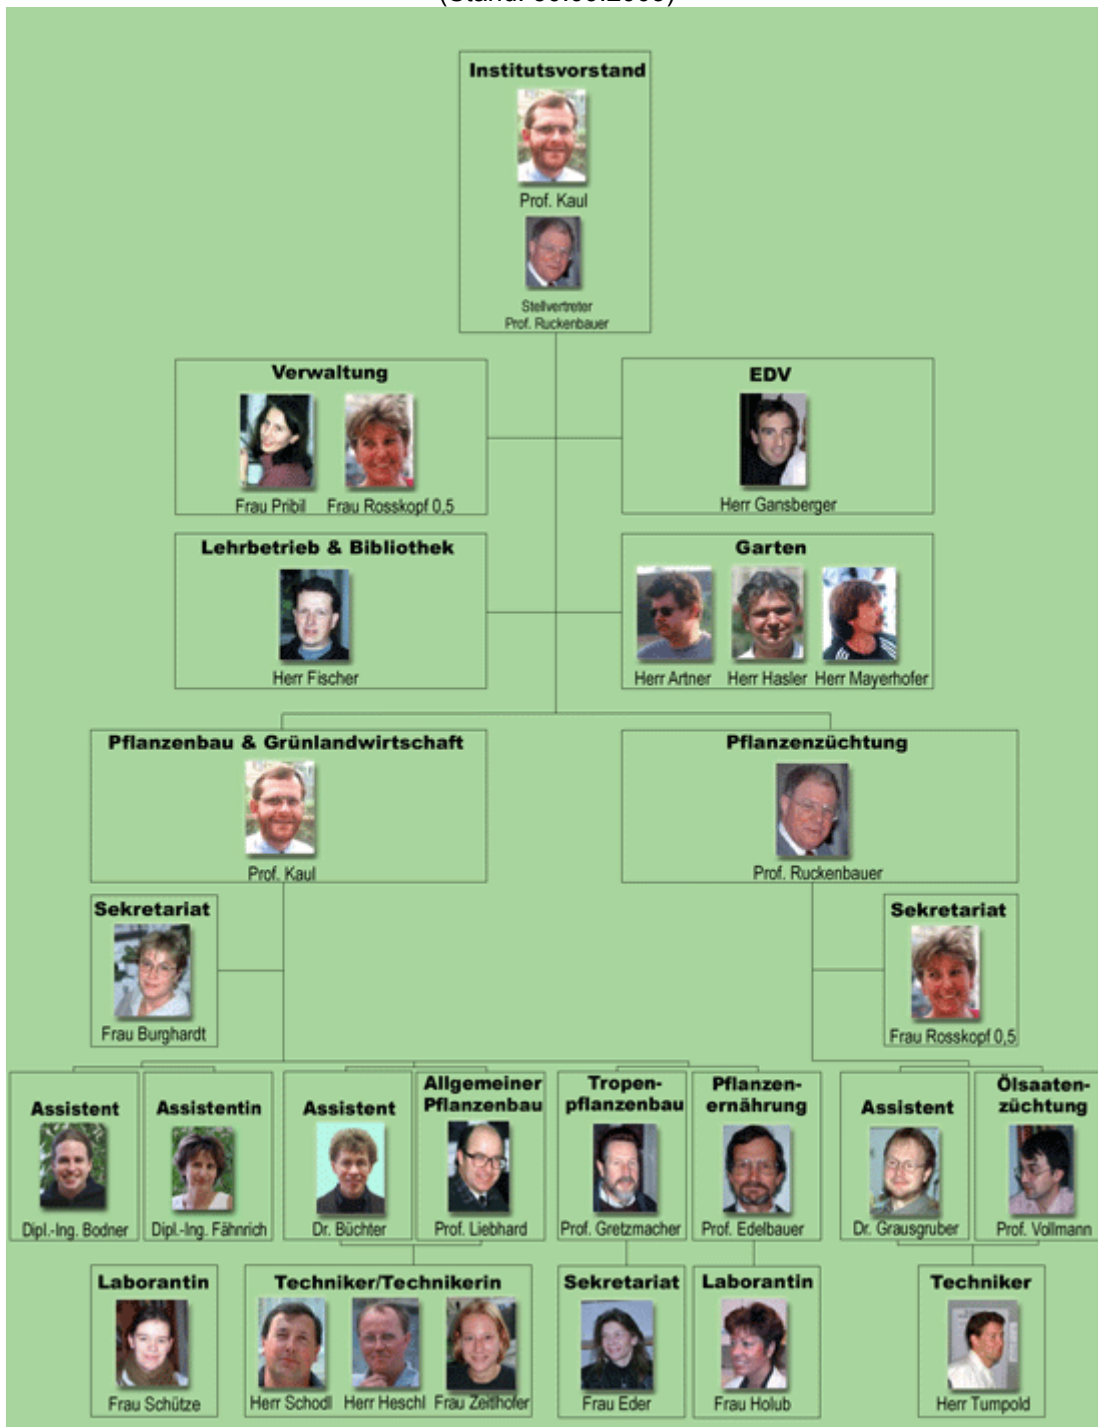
(Stand: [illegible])

Institutsvorstand
Prof. Kaul
Stellvertreter Prof. Ruckenbauer

Verwaltung
Frau Pribil
Frau Rosskopf 0,5

EDV
Herr Gansberger

Lehrbetrieb & Bibliothek
Herr Fischer

Garten
Herr Artner
Herr Hasler
Herr Mayerhofer

Pflanzenbau & Grünlandwirtschaft
Prof. Kaul

Pflanzenzüchtung
Prof. Ruckenbauer

Sekretariat
Frau Burghardt

Sekretariat
Frau Rosskopf 0,5

Assistent
Dipl.-Ing. Bodner

Assistentin
Dipl.-Ing. Fähnrich

Assistent
Dr. Büchter

Allgemeiner Pflanzenbau
Prof. Liebhard

Tropenpflanzenbau
Prof. Gretzmacher

Pflanzenernährung
Prof. Edelbauer

Assistent
Dr. Grausgruber

Ölsaatenzüchtung
Prof. Vollmann

Laborantin
Frau Schütze

Techniker/Technikerin
Herr Schodl
Herr Heschl
Frau Zeithofer

Sekretariat
Frau Eder

Laborantin
Frau Holub

Techniker
Herr Tumpold